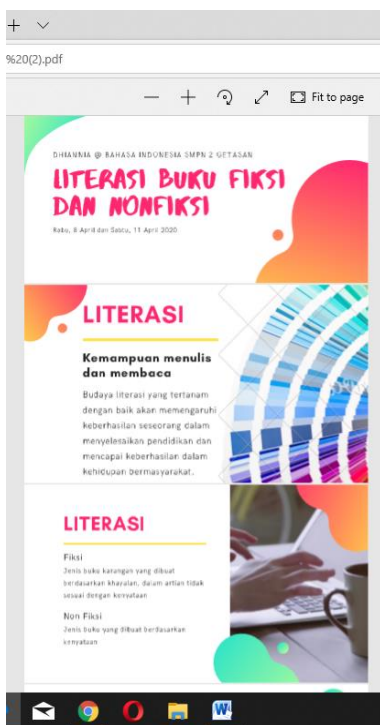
+ ∨

%20(2).pdf

— + Fit to page

DHIANNIA @ BAHASA INDONESIA SMPN 2 GETASAN

LITERASI BUKU FIKSI DAN NONFIKSI

Rabu, 8 April dan Sabtu, 11 April 2020

LITERASI

Kemampuan menulis dan membaca

Budaya literasi yang tertanam dengan baik akan memengaruhi keberhasilan seseorang dalam menyelesaikan pendidikan dan mencapai keberhasilan dalam kehidupan bermasyarakat.

LITERASI

Fiksi

Jenis buku karangan yang dibuat berdasarkan khayalan, dalam artian tidak sesuai dengan kenyataan

Non Fiksi

Jenis buku yang dibuat berdasarkan kenyataan